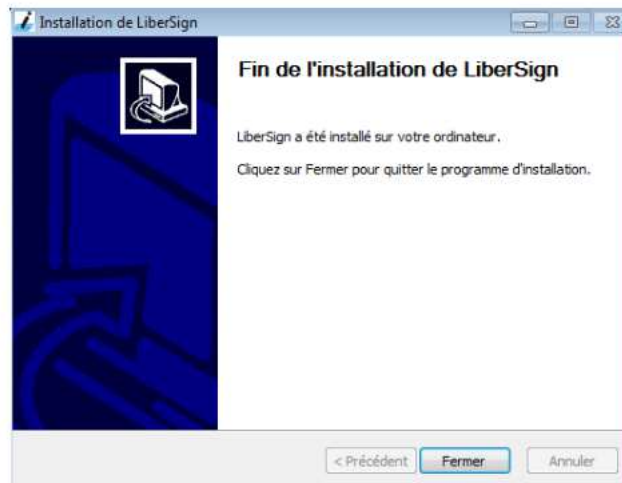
Installation de LiberSign

Fin de l'installation de LiberSign

LiberSign a été installé sur votre ordinateur.

Cliquez sur Fermer pour quitter le programme d'installation.

< Précédent

Fermer

Annuler